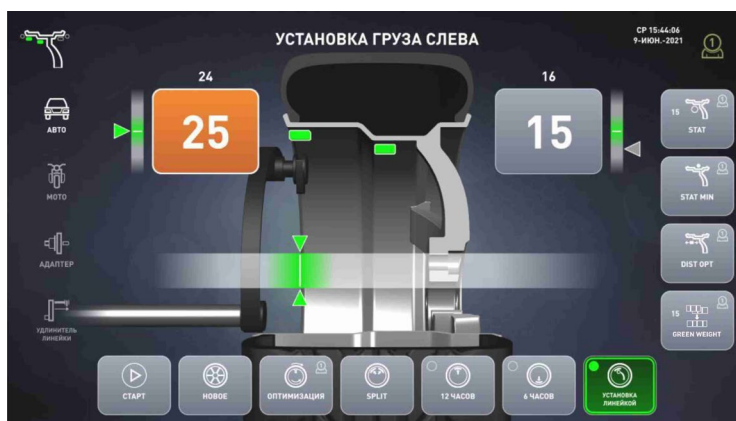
УСТАНОВКА ГРУЗА СЛЕВА

СР 15:44:06
9-ИЮН.-2021

1

24

25

16

15

АВТО

МОТО

АДАПТЕР

УДЛИНИТЕЛЬ ЛИНЕЙКИ

15
STAT

STAT MIN

DIST OPT

15
GREEN WEIGHT

СТАРТ

НОВОЕ

ОПТИМИЗАЦИЯ

SPLIT

12 ЧАСОВ

6 ЧАСОВ

УСТАНОВКА ЛИНЕЙКОЙ